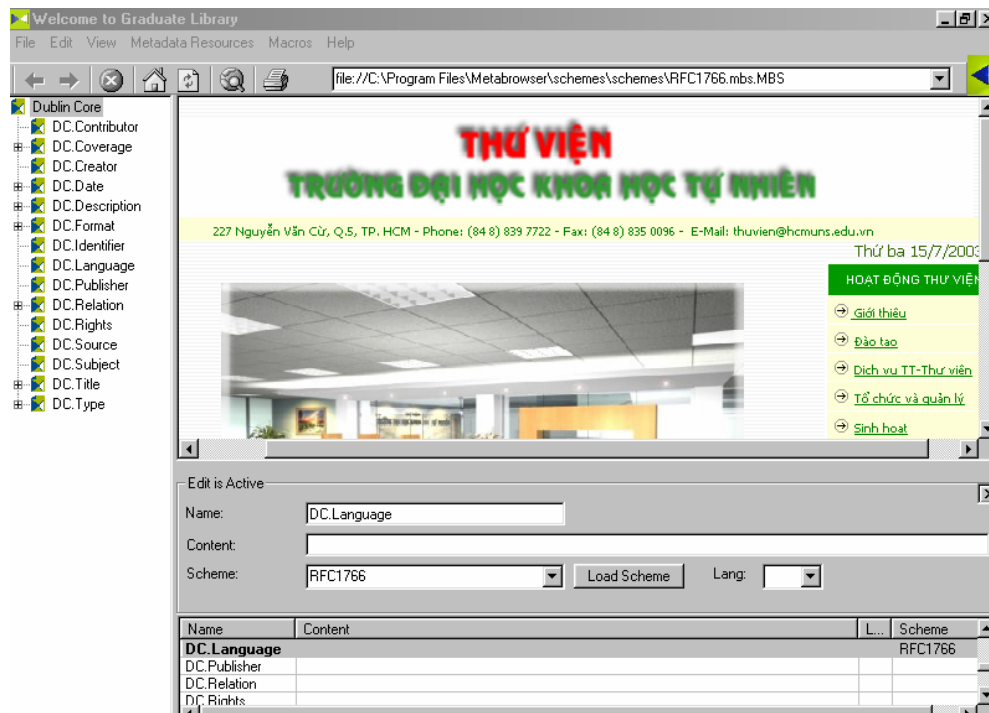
Welcome to Graduate Library

File Edit View Metadata Resources Macros Help

file://C:\Program Files\Metabrowser\schemes\schemes\RFC1766.mbs.MBS

Dublin Core
DC.Contributor
DC.Coverage
DC.Creator
DC.Date
DC.Description
DC.Format
DC.Identifier
DC.Language
DC.Publisher
DC.Relation
DC.Rights
DC.Source
DC.Subject
DC.Title
DC.Type

THƯ VIỆN
TRƯỜNG ĐẠI HỌC KHOA HỌC TỰ NHIÊN

227 Nguyễn Văn Cừ, Q.5, TP. HCM - Phone: (84 8) 839 7722 - Fax: (84 8) 835 0096 - E-Mail: thuvien@hcmuns.edu.vn

Thứ ba 15/7/2003

HOẠT ĐỘNG THƯ VIỆN

Giới thiệu
Đào tạo
Dịch vụ TT-Thư viện
Tổ chức và quản lý
Sinh hoạt

Edit is Active
Name: DC.Language
Content:
Scheme: RFC1766 Load Scheme Lang:

| Name | Content | L... | Scheme |
|---|---|---|---|
| DC.Language | | | RFC1766 |
| DC.Publisher | | | |
| DC.Relation | | | |
| DC.Rights | | | |